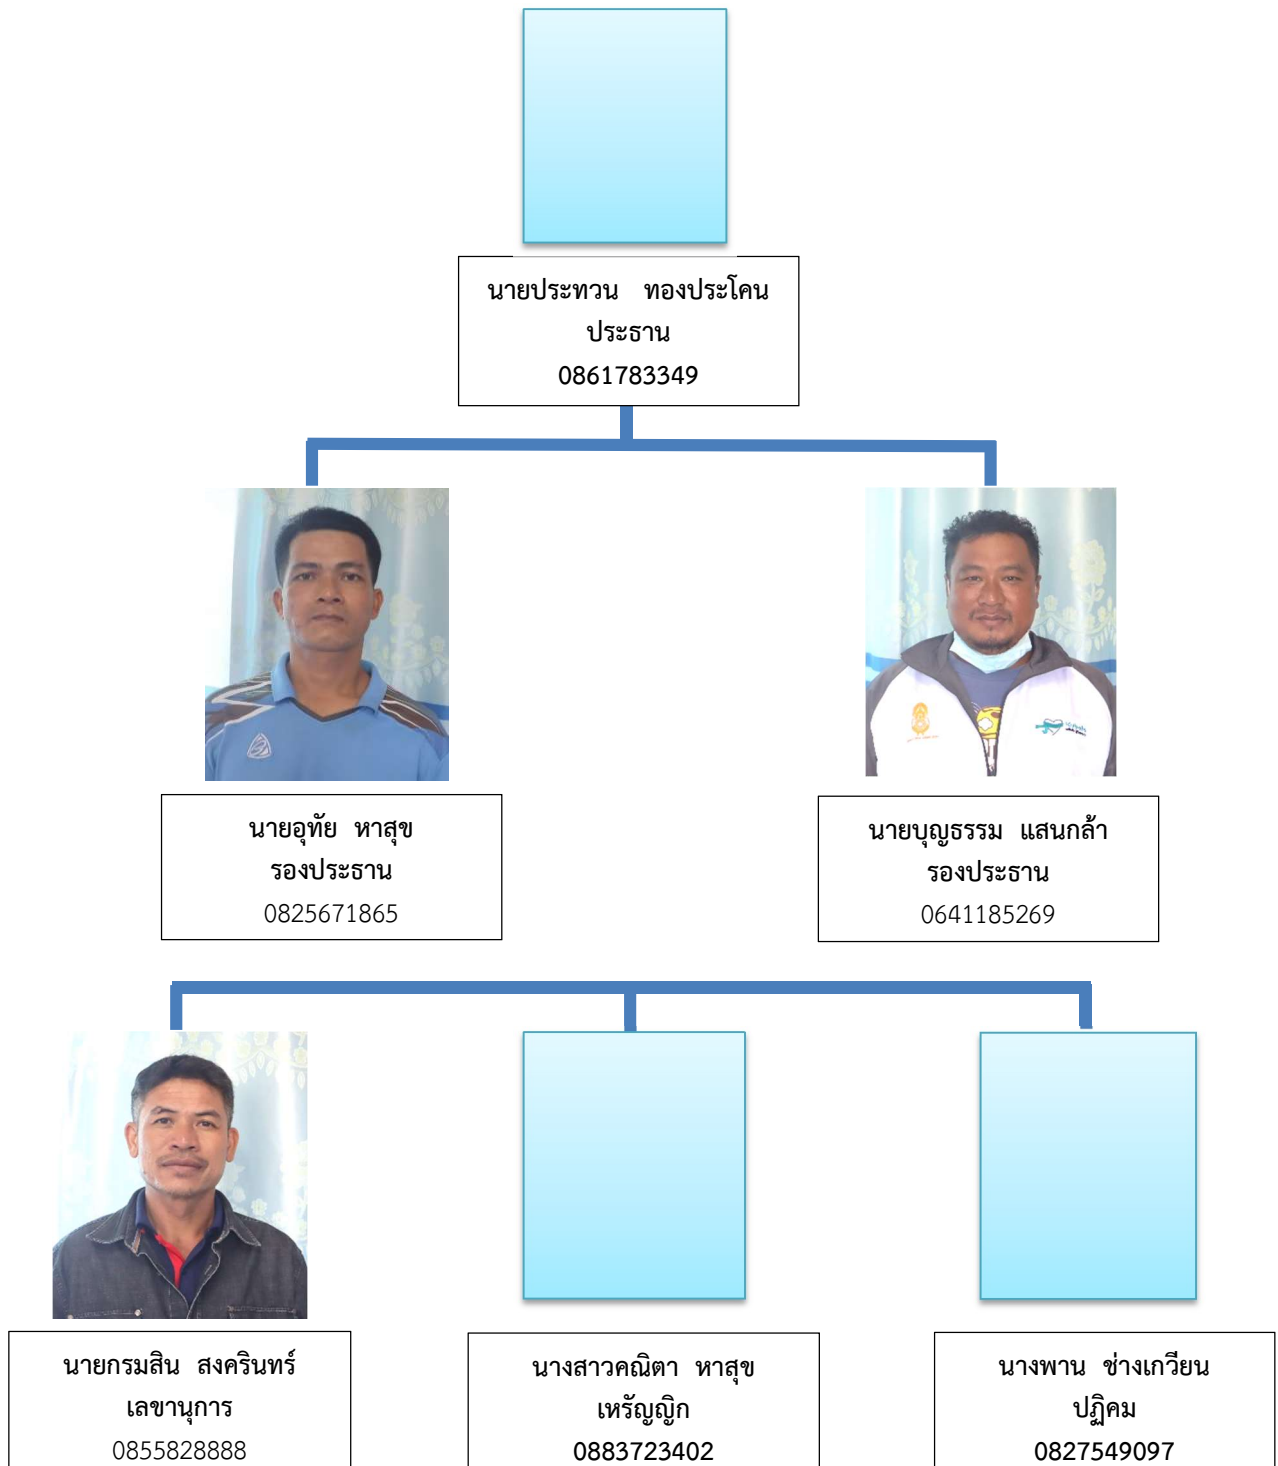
นายประทวน ทองประโคน
ประธาน
0861783349

นายอุทัย หาสุข
รองประธาน
0825671865

นายบุญธรรม แสนกล้า
รองประธาน
0641185269

นายกรมสิน สงครินทร์
เลขานุการ
0855828888

นางสาวคณิตา หาสุข
เหรัญญิก
0883723402

นางพาน ช่างเกวียน
ปฏิคม
0827549097